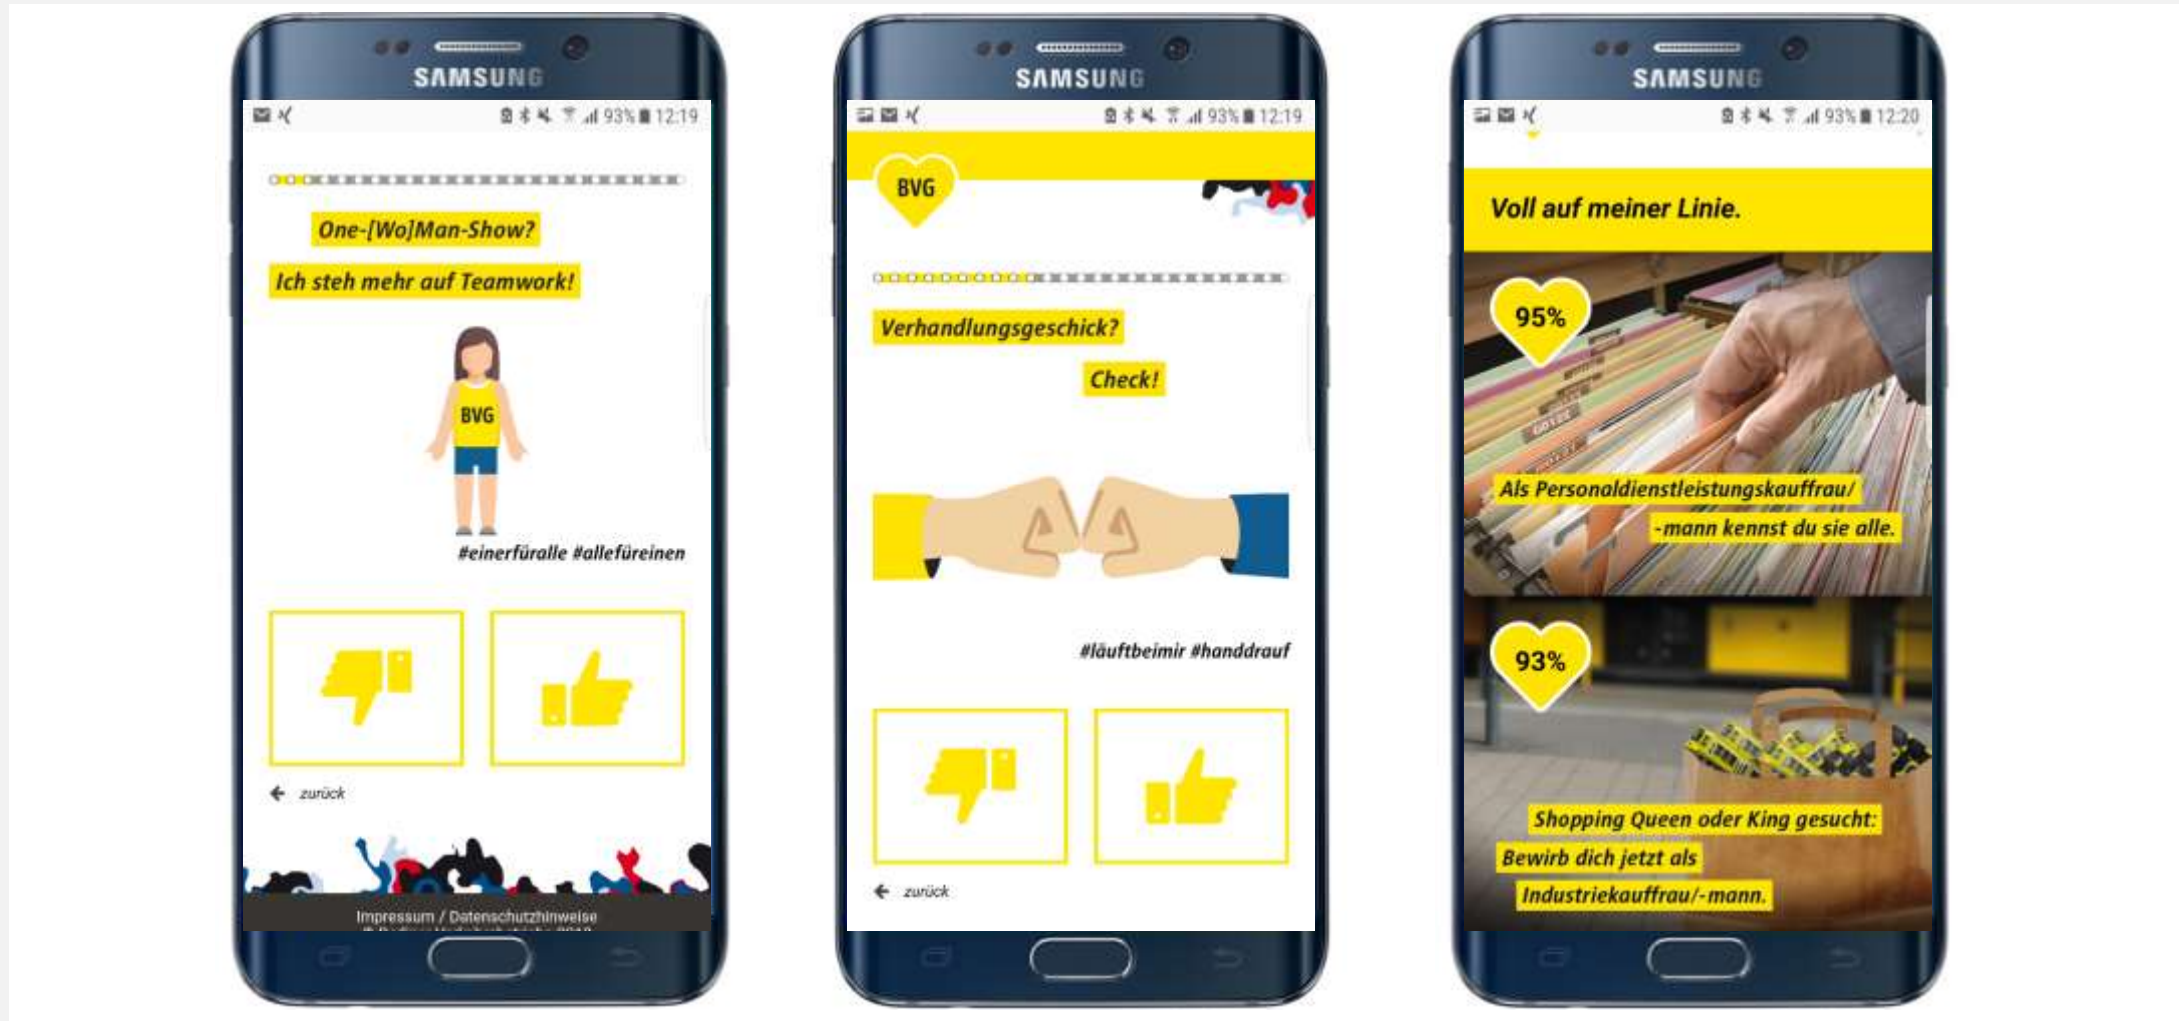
SAMSUNG

93% 12:19

One-[Wo]Man-Show?

Ich steh mehr auf Teamwork!

BVG

#einerfüralle #allefüreinen

zurück

Impressum / Datenschutzhinweise

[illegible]

SAMSUNG

93% 12:19

BVG

Verhandlungsgeschick?

Check!

#läuftbeimir #handdrauf

zurück

SAMSUNG

93% 12:20

Voll auf meiner Linie.

95%

Als Personaldienstleistungskauffrau/ -mann kennst du sie alle.

93%

Shopping Queen oder King gesucht: Bewirb dich jetzt als Industriekauffrau/-mann.